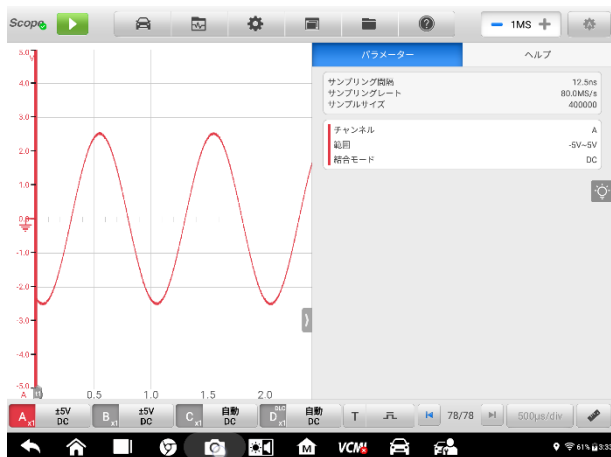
Scope

1MS

パラメーター

ヘルプ

5.0
V
4.0
3.0
2.0
1.0
0.0
-1.0
-2.0
-3.0
-4.0
-5.0
A

0.5
1.0
1.5
2.0

サンプリング間隔 12.5ns
サンプリングレート 80.0MS/s
サンプルサイズ 400000

チャンネル A
範囲 -5V~5V
結合モード DC

A x1
±5V DC
B x1
±5V DC
C x1
自動 DC
D x1
自動 DC
T
78/78
500μs/div

VCM

61%